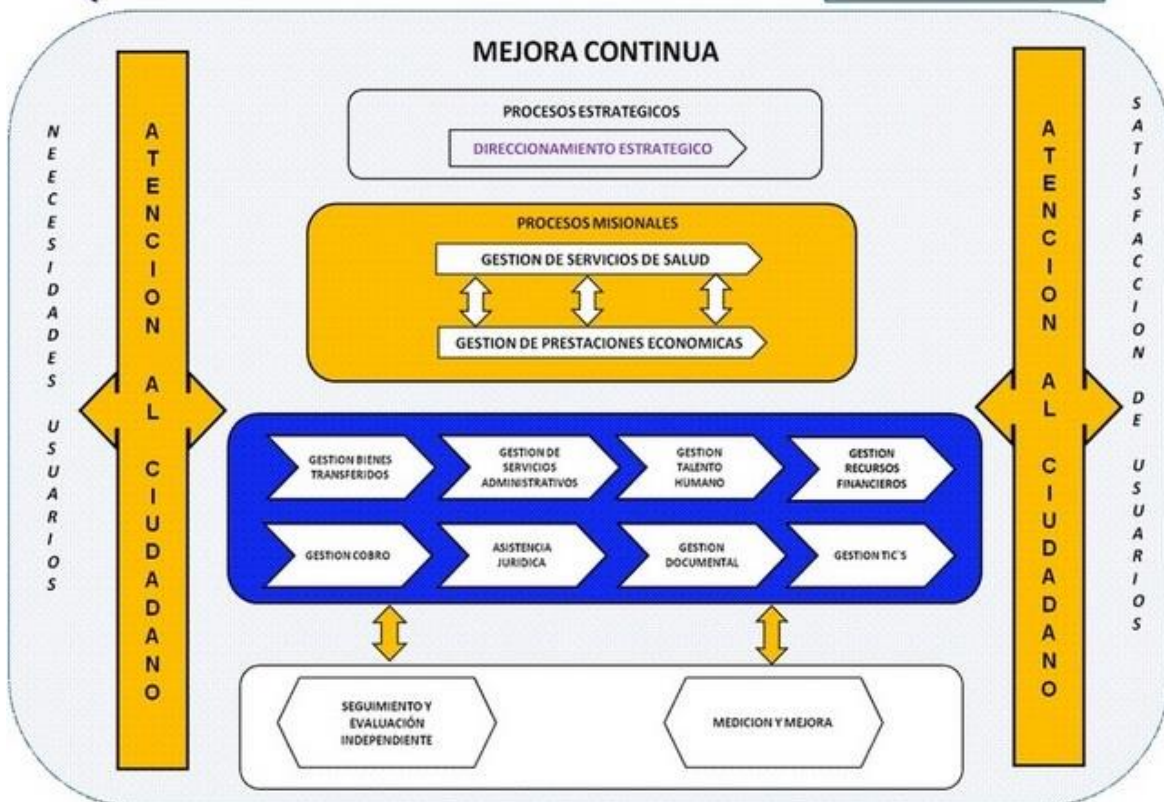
MEJORA CONTINUA

NEECESIDADES USUARIOS

ATENCION AL CIUDADANO

PROCESOS ESTRATEGICOS

DIRECCIONAMIENTO ESTRATEGICO

PROCESOS MISIONALES

GESTION DE SERVICIOS DE SALUD

GESTION DE PRESTACIONES ECONOMICAS

GESTION BIENES TRANSFERIDOS

GESTION DE SERVICIOS ADMINISTRATIVOS

GESTION TALENTO HUMANO

GESTION RECURSOS FINANCIEROS

GESTION COBRO

ASISTENCIA JURIDICA

GESTION DOCUMENTAL

GESTION TIC'S

SEGUIMIENTO Y EVALUACIÓN INDEPENDIENTE

MEDICION Y MEJORA

ATENCION AL CIUDADANO

SATISFACCION DE USUARIOS